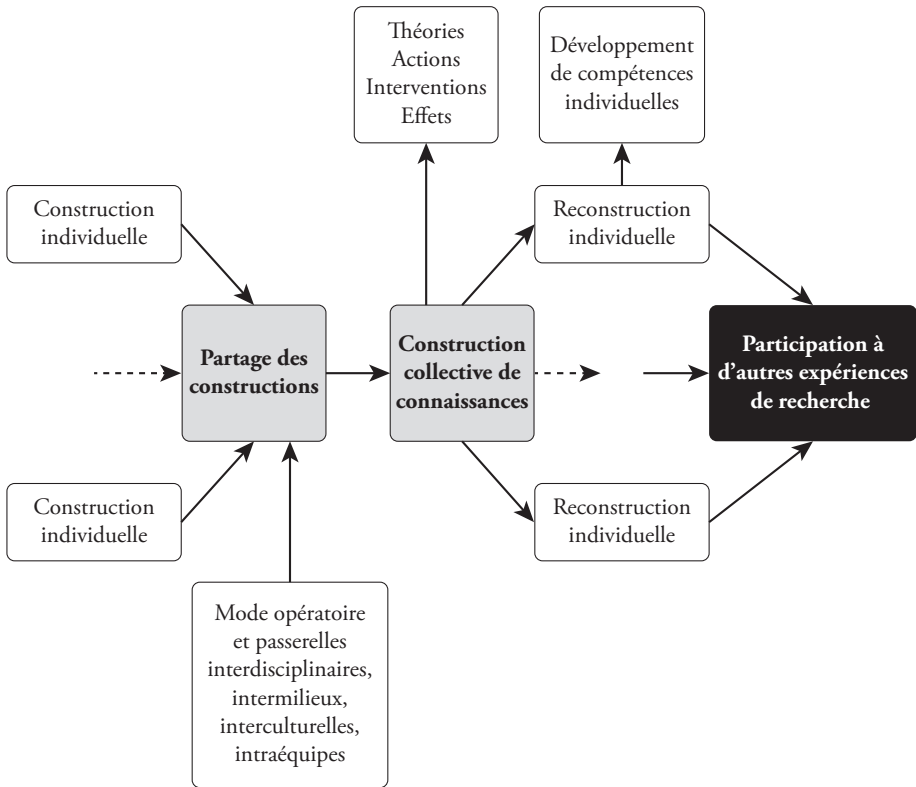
Théories
Actions
Interventions
Effets

Développement
de compétences
individuelles

Construction
individuelle

Reconstruction
individuelle

Partage des
constructions

Construction
collective de
connaissances

Participation à
d'autres expériences
de recherche

Construction
individuelle

Reconstruction
individuelle

Mode opératoire
et passerelles
interdisciplinaires,
intermilieux,
interculturelles,
intraéquipes